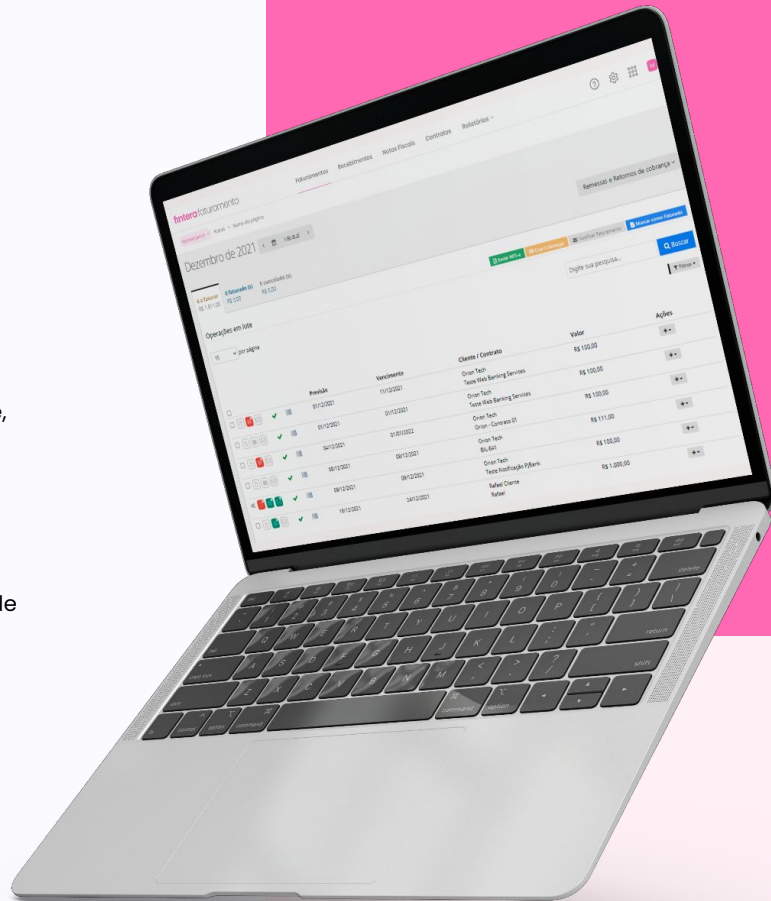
e,

le

finterafaturamento

Faturamentos Recebimentos Notas Fiscais Contratos Relatórios

Remessas e Retornos de cobrança

Dezembro de 2021

A a Faturar R$ 1.411,00

0 Faturado (0) R$ 0,00

0 cancelado (0) R$ 0,00

Buscar novos Faturados

Digite sua pesquisa...

Q Buscar

Filtros

Operações em lote

10 por página

| Previsão | Vencimento | Cliente / Contrato | Valor | Ações |
|---|---|---|---|---|
| 01/12/2021 | 11/12/2021 | Orion Tech Teste Web Banking Services | R$ 100,00 | |
| 01/12/2021 | 01/12/2021 | Orion Tech Teste Web Banking Services | R$ 100,00 | |
| 04/12/2021 | 01/01/2022 | Orion Tech Orion - Contrato 01 | R$ 100,00 | |
| 08/12/2021 | 08/12/2021 | Orion Tech BIL-841 | R$ 111,00 | |
| 09/12/2021 | 09/12/2021 | Orion Tech Teste Notificação PJBank | R$ 100,00 | |
| 15/12/2021 | 24/12/2021 | Rafael Cliente Rafael | R$ 1.000,00 | |

delete
return
shift
command
option
control
caps lock
tab
esc